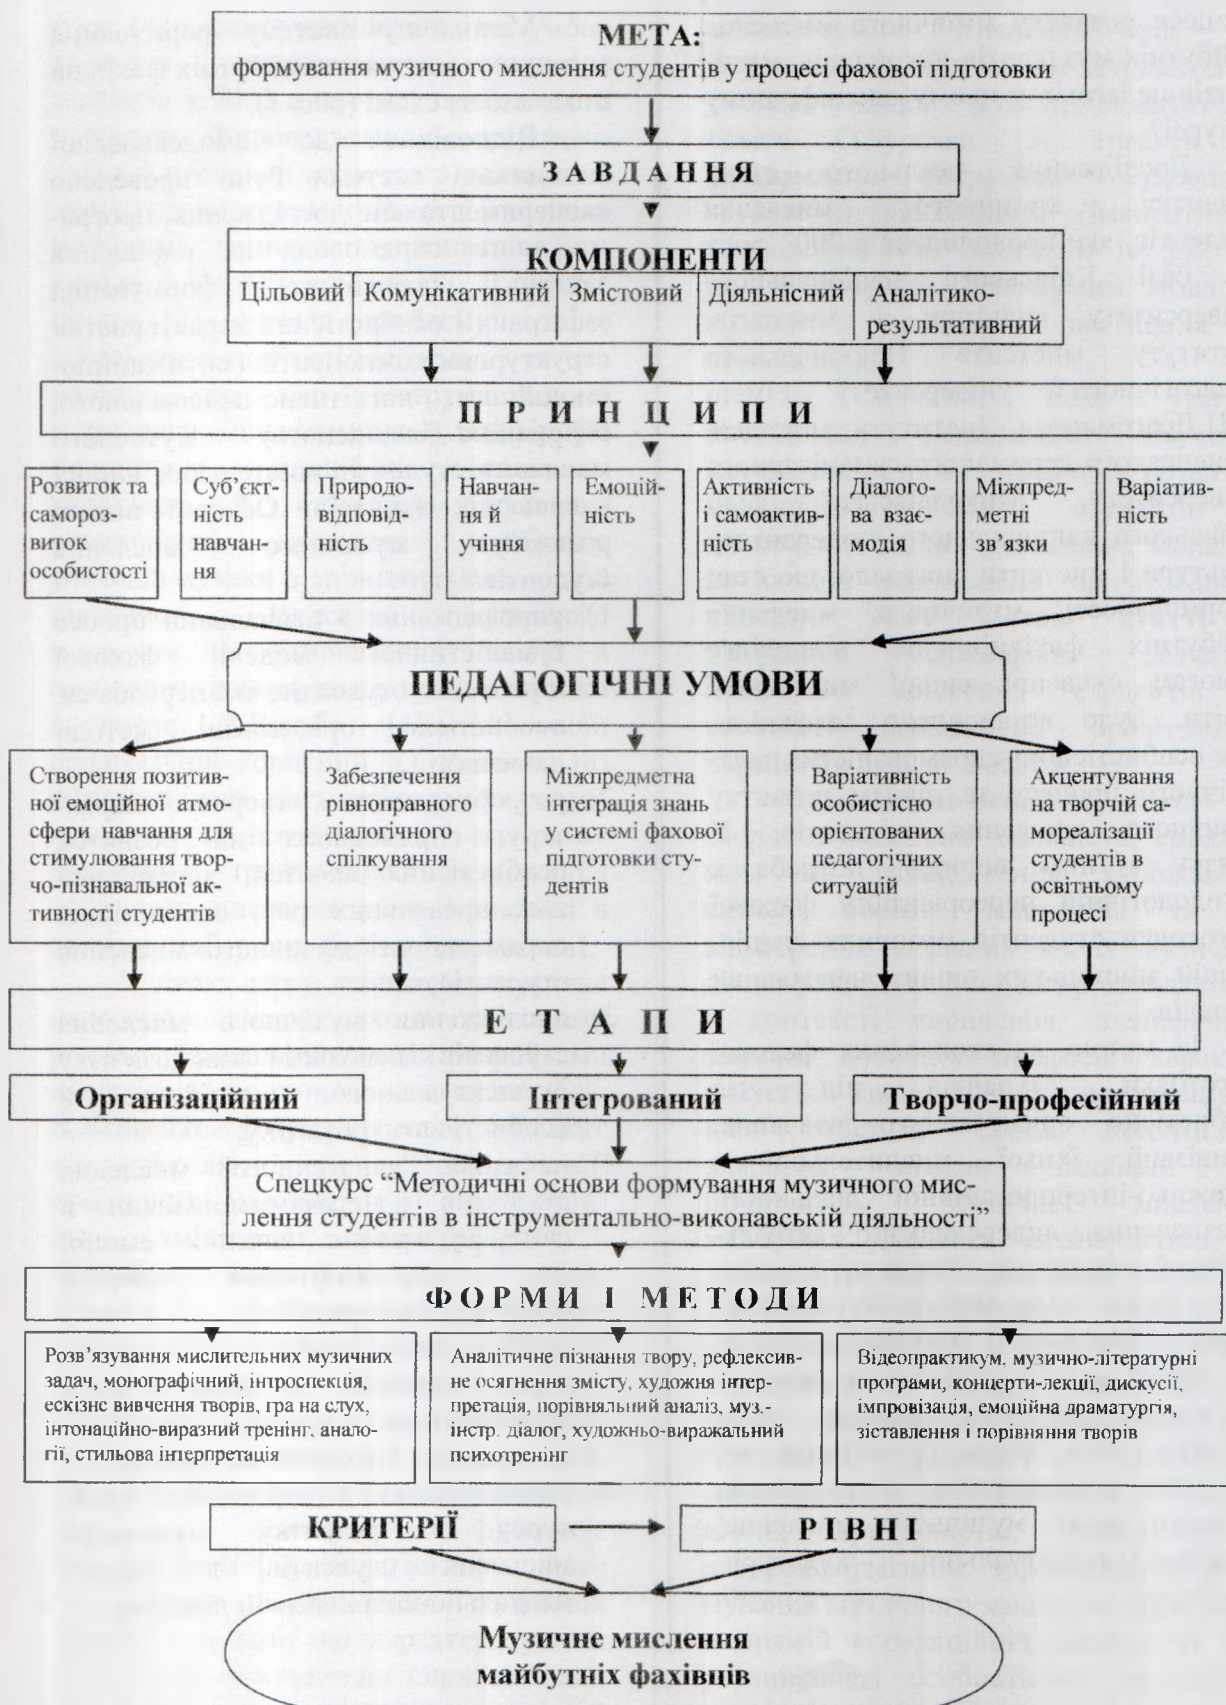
МЕТА:
формування музичного мислення студентів у процесі фахової підготовки

ЗАВДАННЯ

КОМПОНЕНТИ

| Цільовий | Комунікативний | Змістовий | Діяльнісний | Аналітико-результативний |
|---|---|---|---|---|

ПРИНЦИПИ

| Розвиток та саморозвиток особистості | Суб'єктність навчання | Природовідповідність | Навчання й учіння | Емоційність | Активність і самоактивність | Діалогова взаємодія | Міжпредметні зв'язки | Варіативність |
|---|---|---|---|---|---|---|---|---|

ПЕДАГОГІЧНІ УМОВИ

| Створення позитивної емоційної атмосфери навчання для стимулювання творчо-пізнавальної активності студентів | Забезпечення рівноправного діалогічного спілкування | Міжпредметна інтеграція знань у системі фахової підготовки студентів | Варіативність особистісно орієнтованих педагогічних ситуацій | Акцентування на творчій самореалізації студентів в освітньому процесі |
|---|---|---|---|---|

ЕТАПИ

| Організаційний | Інтегрований | Творчо-професійний |
|---|---|---|

Спецкурс "Методичні основи формування музичного мислення студентів в інструментально-виконавській діяльності"

ФОРМИ І МЕТОДИ

| Розв'язування мислительних музичних задач, монографічний, інтроспекція, ескізне вивчення творів, гра на слух, інтонаційно-виразний тренінг, аналогії, стильова інтерпретація | Аналітичне пізнання твору, рефлексивне осягнення змісту, художня інтерпретація, порівняльний аналіз, муз.-інстр. діалог, художньо-виражальний психотренінг | Відеопрактикум, музично-літературні програми, концерти-лекції, дискусії, імпровізація, емоційна драматургія, зіставлення і порівняння творів |
|---|---|---|

КРИТЕРІЇ

РІВНІ

Музичне мислення майбутніх фахівців